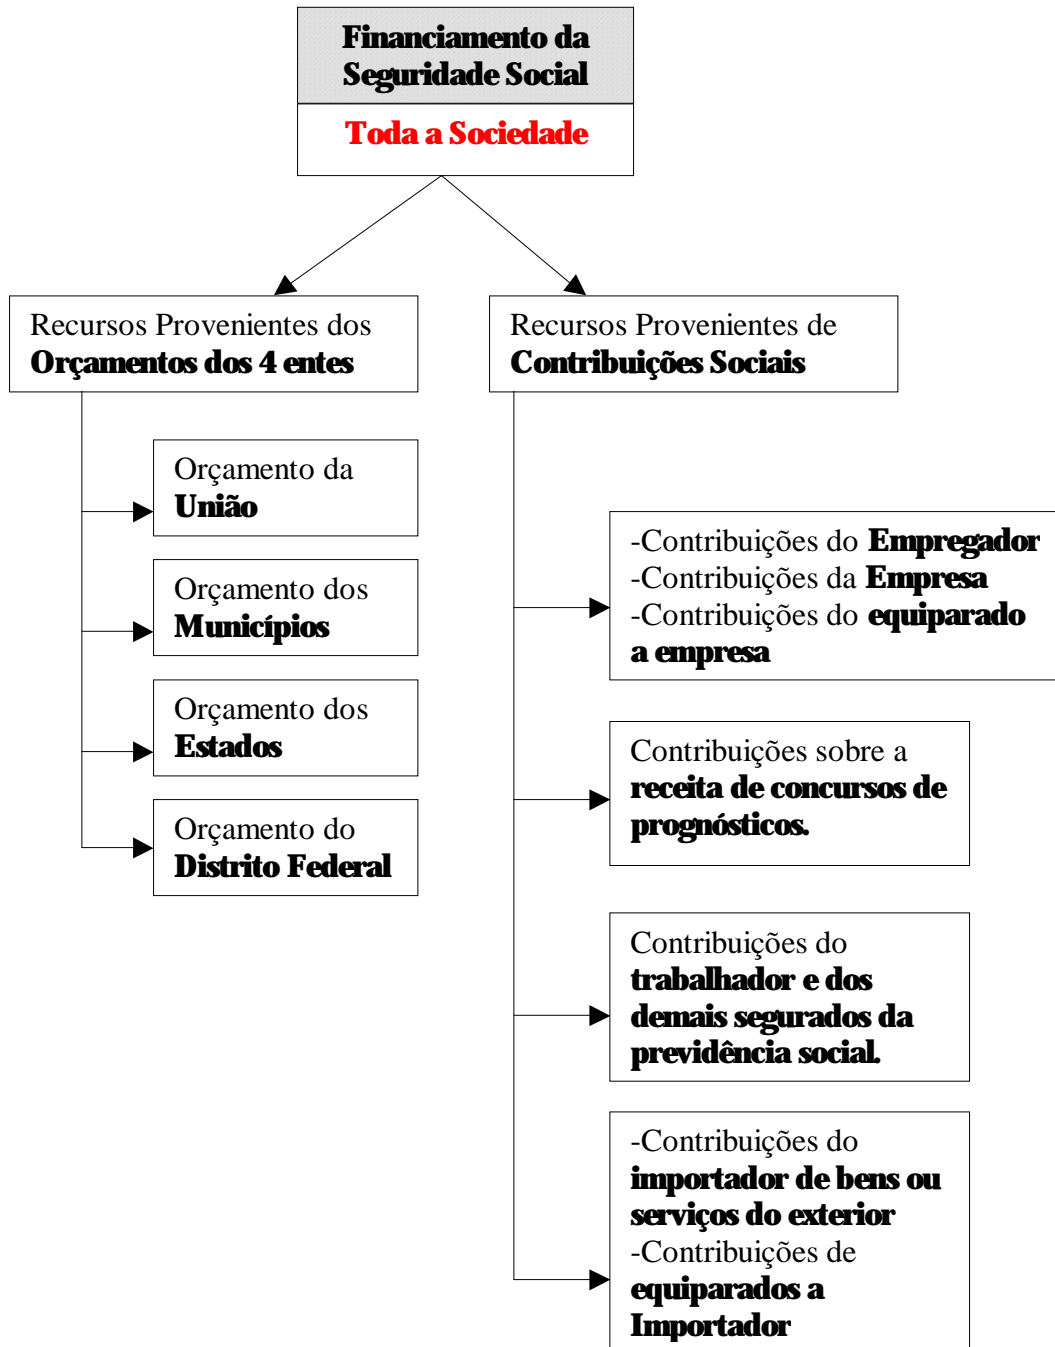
Financiamento da Seguridade Social

Toda a Sociedade

Recursos Provenientes dos **Orçamentos dos 4 entes**

Orçamento da **União**

Orçamento dos **Municípios**

Orçamento dos **Estados**

Orçamento do **Distrito Federal**

Recursos Provenientes de **Contribuições Sociais**

-Contribuições do **Empregador**
-Contribuições da **Empresa**
-Contribuições do **equiparado a empresa**

Contribuições sobre a **receita de concursos de prognósticos.**

Contribuições do **trabalhador e dos demais segurados da previdência social.**

-Contribuições do **importador de bens ou serviços do exterior**
-Contribuições de **equiparados a Importador**